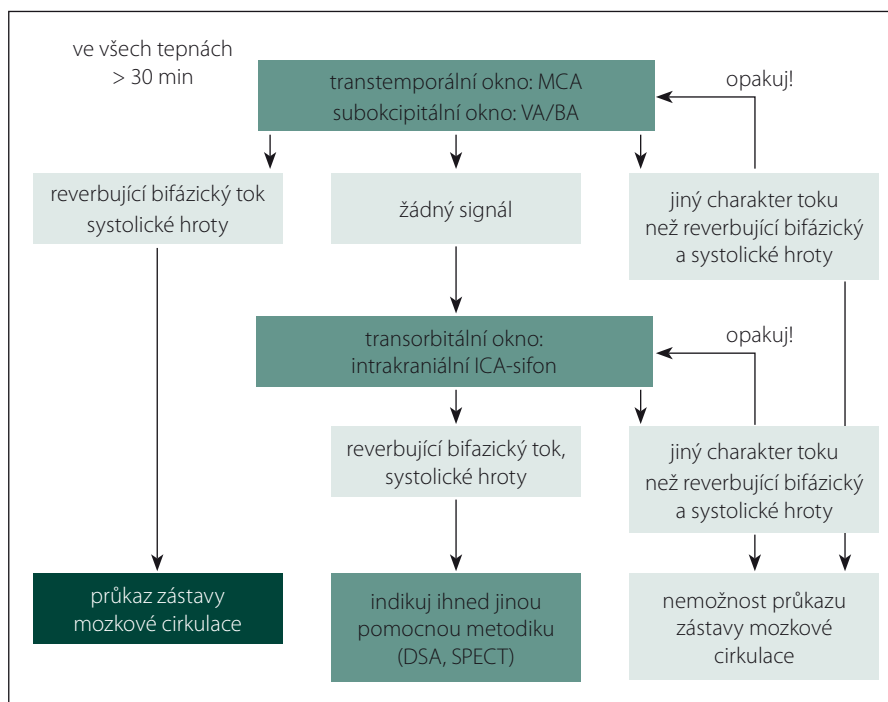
ve všech tepnách
> 30 min

transtemporální okno: MCA
subokcipitální okno: VA/BA

opakuj!

reverbující bifázický tok
systolické hroty

žádný signál

jiný charakter toku
než reverbující bifázický
a systolické hroty

transorbitální okno:
intrakraniální ICA-sifon

opakuj!

reverbující bifazický tok,
systolické hroty

jiný charakter toku
než reverbující bifázický
a systolické hroty

průkaz zástavy
mozkové cirkulace

indikuj ihned jinou
pomocnou metodiku
(DSA, SPECT)

nemožnost průkazu
zástavy mozkové
cirkulace